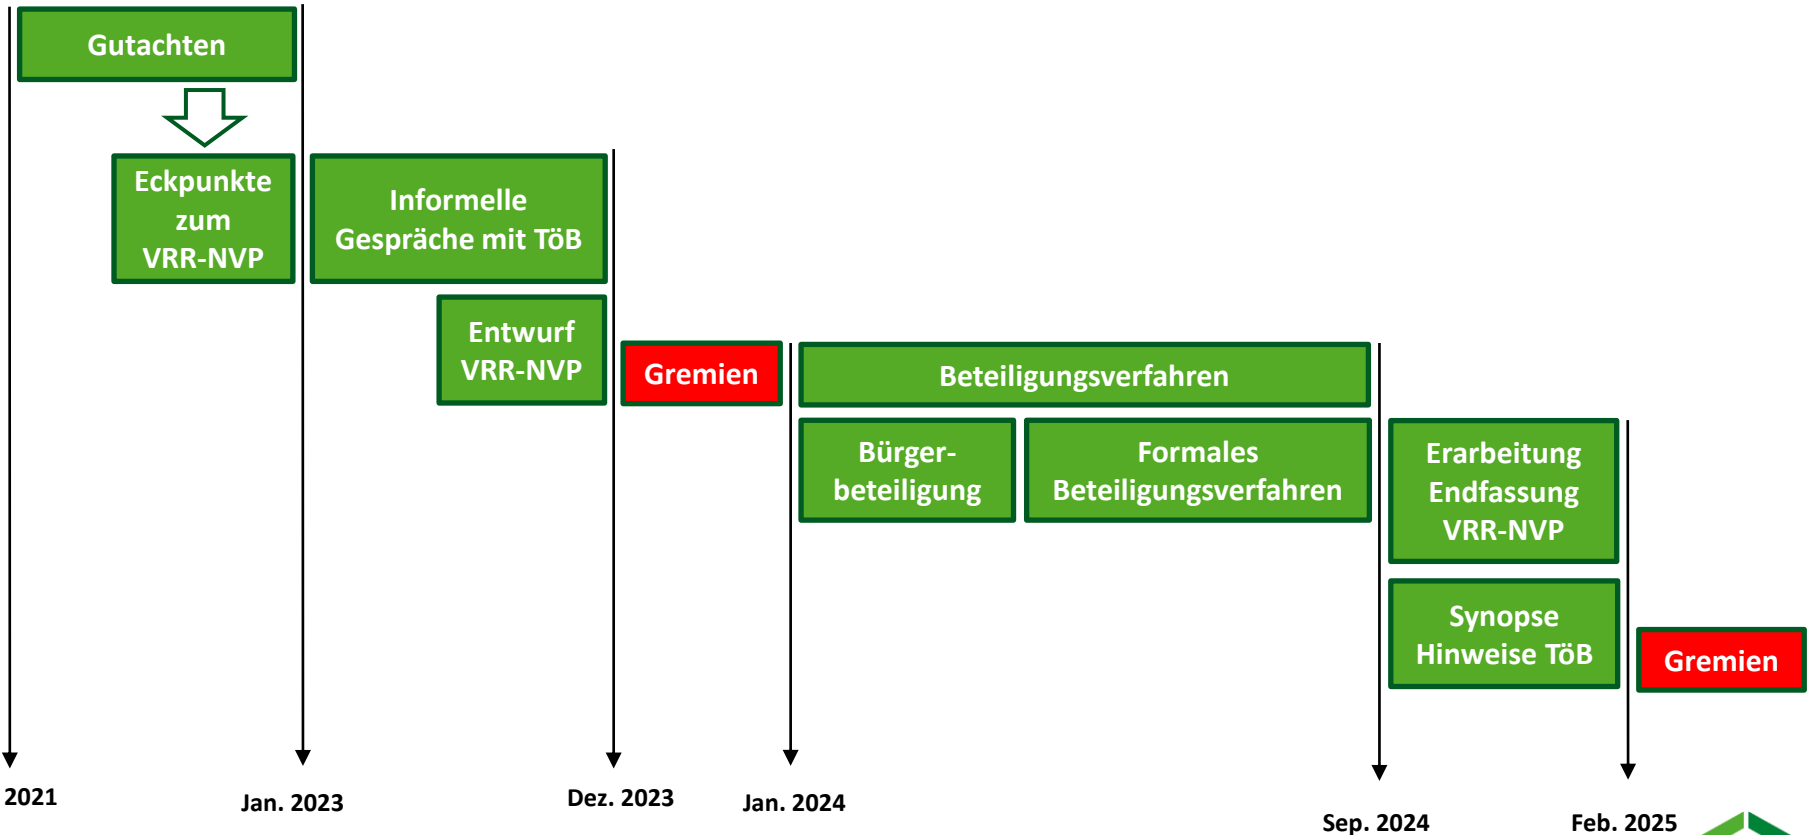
Gutachten

Eckpunkte zum VRR-NVP

Informelle Gespräche mit TöB

Entwurf VRR-NVP

Gremien

Beteiligungsverfahren

Bürger-beteiligung

Formales Beteiligungsverfahren

Erarbeitung Endfassung VRR-NVP

Synopse Hinweise TöB

Gremien

2021

Jan. 2023

Dez. 2023

Jan. 2024

Sep. 2024

Feb. 2025